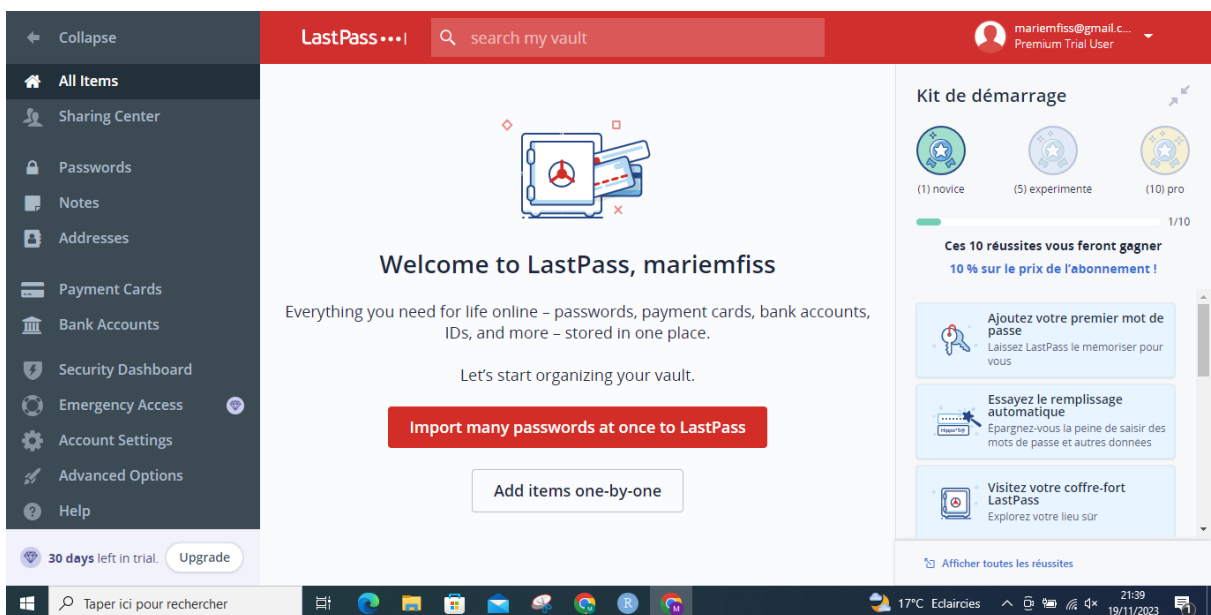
Collapse

All Items

Sharing Center

Passwords

Notes

Addresses

Payment Cards

Bank Accounts

Security Dashboard

Emergency Access

Account Settings

Advanced Options

Help

30 days left in trial. Upgrade

LastPass•••|

search my vault

mariemfiss@gmail.c...
Premium Trial User

Welcome to LastPass, mariemfiss

Everything you need for life online – passwords, payment cards, bank accounts, IDs, and more – stored in one place.

Let's start organizing your vault.

Import many passwords at once to LastPass

Add items one-by-one

Kit de démarrage

(1) novice

(5) experimenté

(10) pro

1/10

Ces 10 réussites vous feront gagner

10 % sur le prix de l'abonnement !

Ajoutez votre premier mot de passe
Laissez LastPass le mémoriser pour vous

Essayez le remplissage automatique
Epargnez-vous la peine de saisir des mots de passe et autres données

Visitez votre coffre-fort LastPass
Explorez votre lieu sûr

Afficher toutes les réussites

Taper ici pour rechercher

17°C Eclaircies

21:39
19/11/2023